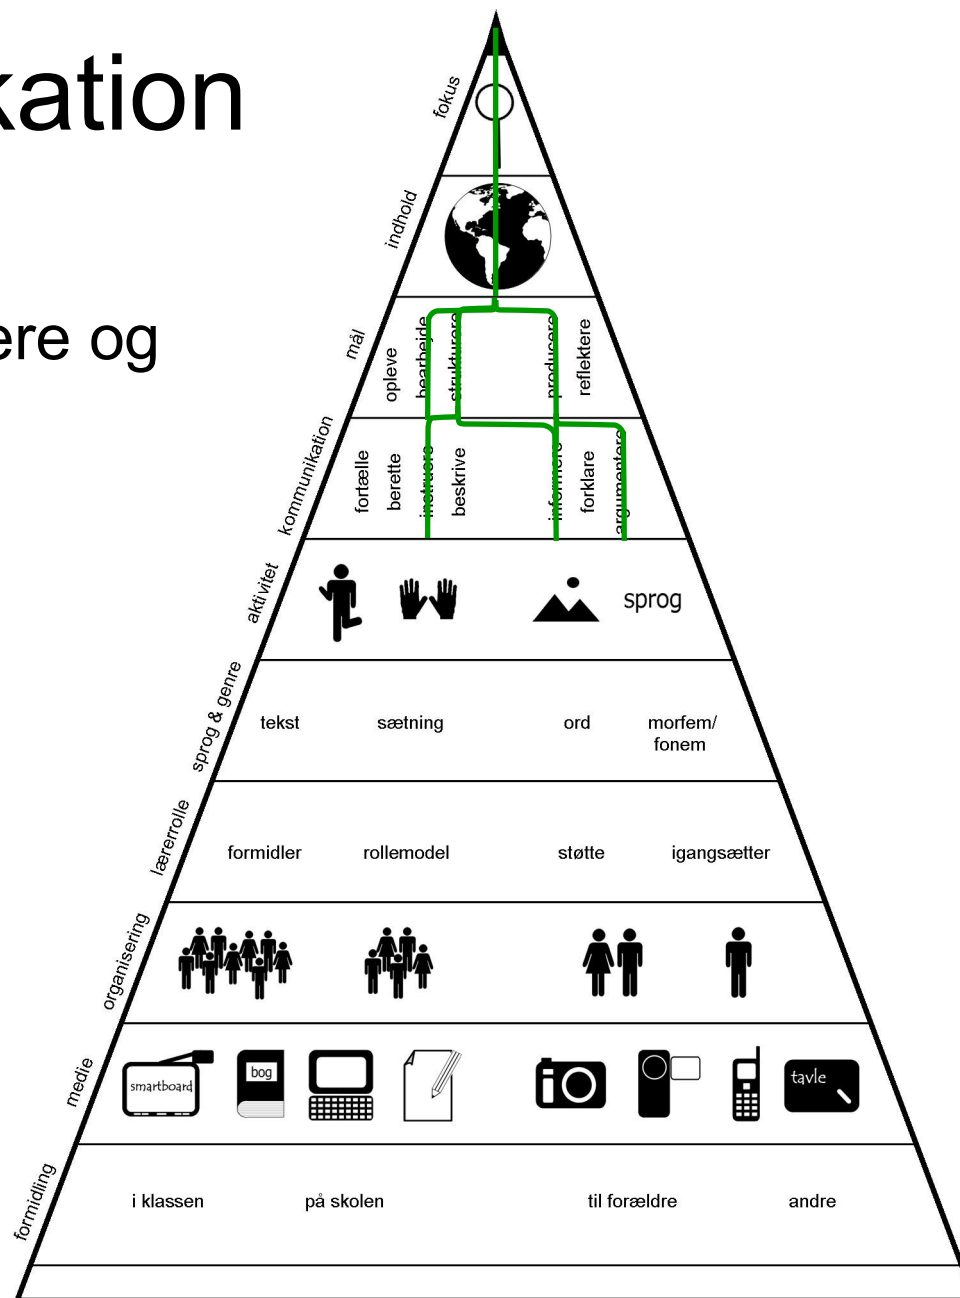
kation

ere og

fokus

indhold

mål

opleve
bearbejde
strukturere
producere
reflektere

kommunikation

fortælle
berette
instruere
beskrive
informere
forklare
argumentere

aktivitet

sprog

sprog & genre

tekst
sætning
ord
morfem/
fonem

lærerrolle

formidler
rollemodel
støtte
igangsætter

organisering

medie

smartboard
bog
tavle

formidling

i klassen
på skolen
til forældre
andre